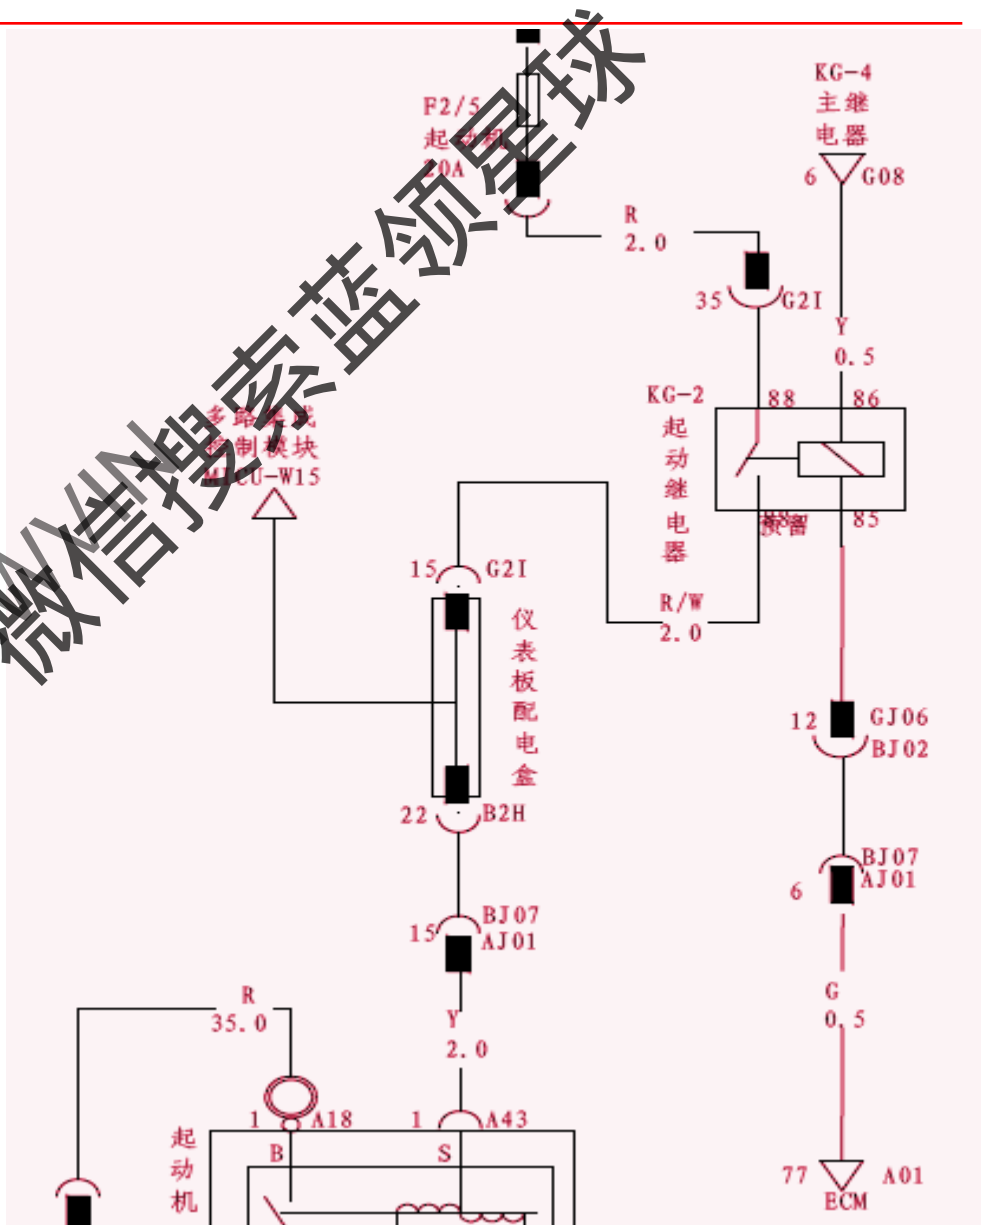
微信搜索蓝领星球

F2/5
起动机
20A

KG-4
主继
电器
6 G08

R
2.0

35 G21

Y
0.5

KG-2
起
动
继
电
器

88 86

85

多路集成
控制模块
MICU-W15

15 G21

仪
表
板
配
电
盒

R/W
2.0

12 GJ06
BJ02

22 B2H

BJ07
6 AJ01

15 BJ07
AJ01

G
0.5

R
35.0

Y
2.0

1 A18

1 A43

起
动
机

B

S

77 A01
ECM